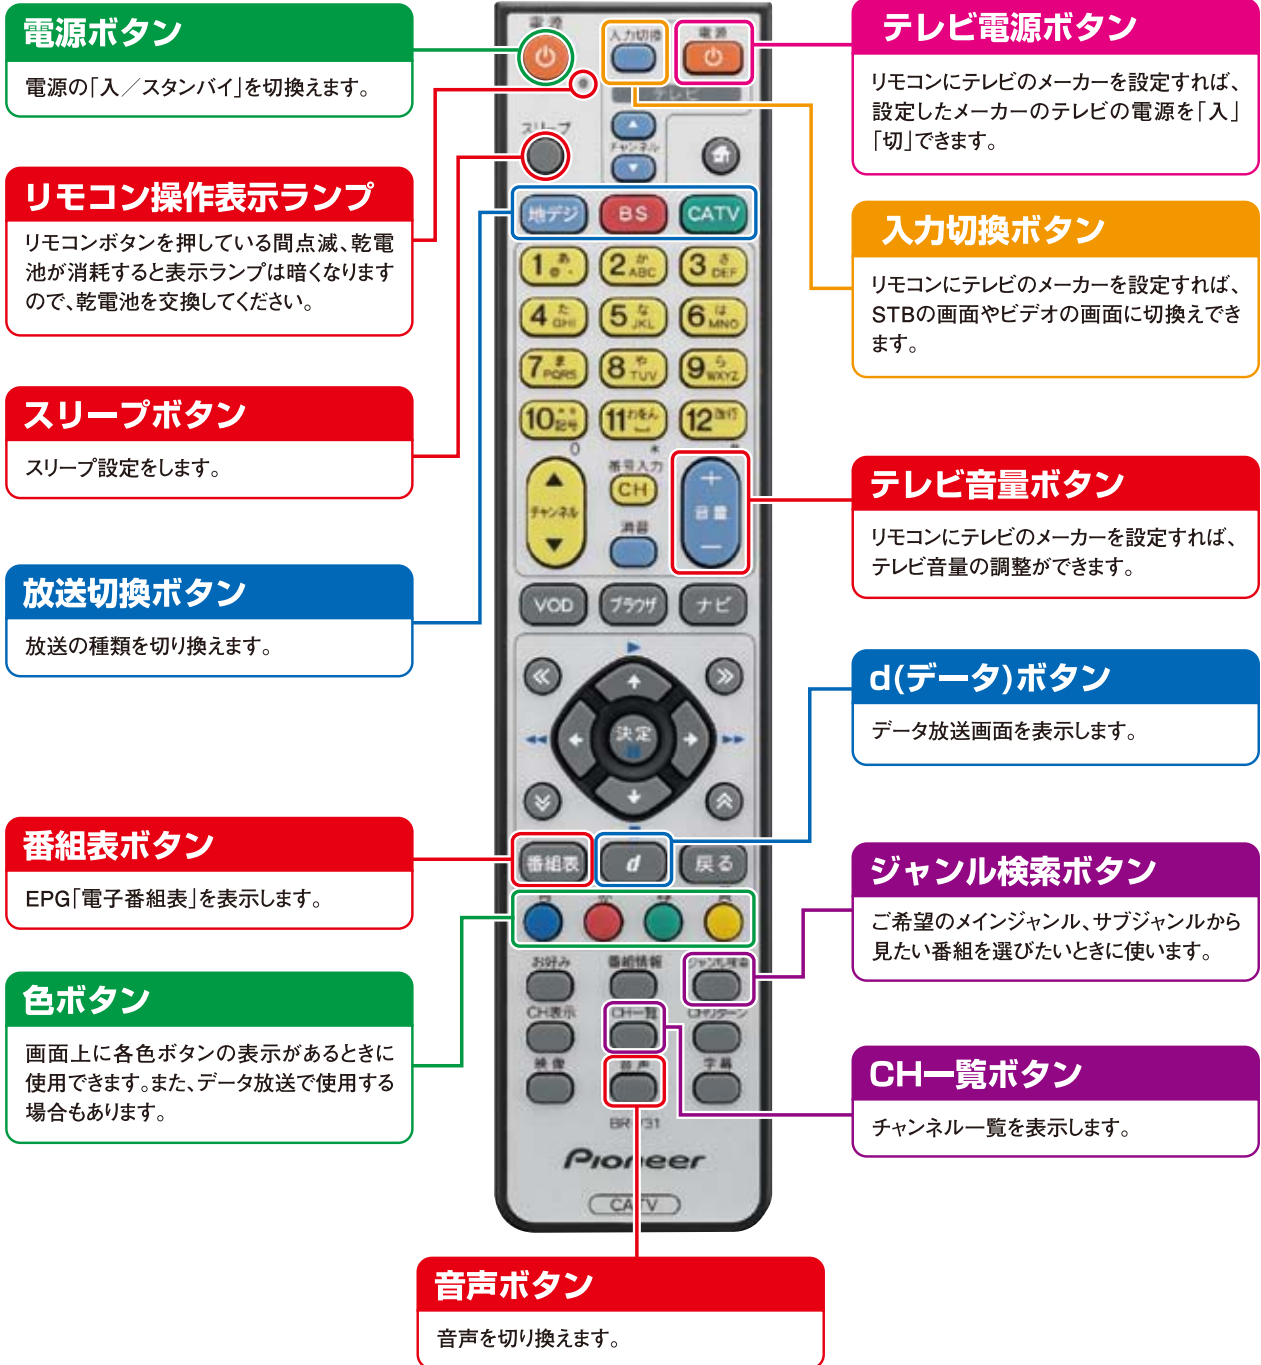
電源ボタン

電源の「入／スタンバイ」を切換えます。

リモコン操作表示ランプ

リモコンボタンを押している間点滅、乾電池が消耗すると表示ランプは暗くなりますので、乾電池を交換してください。

スリープボタン

スリープ設定をします。

放送切換ボタン

放送の種類を切り換えます。

番組表ボタン

EPG「電子番組表」を表示します。

色ボタン

画面上に各色ボタンの表示があるときに使用できます。また、データ放送で使用する場合もあります。

テレビ電源ボタン

リモコンにテレビのメーカーを設定すれば、設定したメーカーのテレビの電源を「入」「切」できます。

入力切換ボタン

リモコンにテレビのメーカーを設定すれば、STBの画面やビデオの画面に切換えできます。

テレビ音量ボタン

リモコンにテレビのメーカーを設定すれば、テレビ音量の調整ができます。

d(データ)ボタン

データ放送画面を表示します。

ジャンル検索ボタン

ご希望のメインジャンル、サブジャンルから見たい番組を選びたいときに使います。

CH一覧ボタン

チャンネル一覧を表示します。

音声ボタン

音声を切り換えます。

電源 入力切換 電源 テレビ スリープ チャンネル 地デジ BS CATV 1 2 ABC 3 DEF 4 GHI 5 JKL 6 MNO 7 PQRS 8 TUV 9 WXYZ 10 11 12 番号入力 CH チャンネル 音量 消音 VOD ブラウザ ナビ 決定 番組表 d 戻る お好み 番組情報 ジャンル検索 CH表示 CH一覧 映像 音声 字幕 BR 31 Pioneer CATV